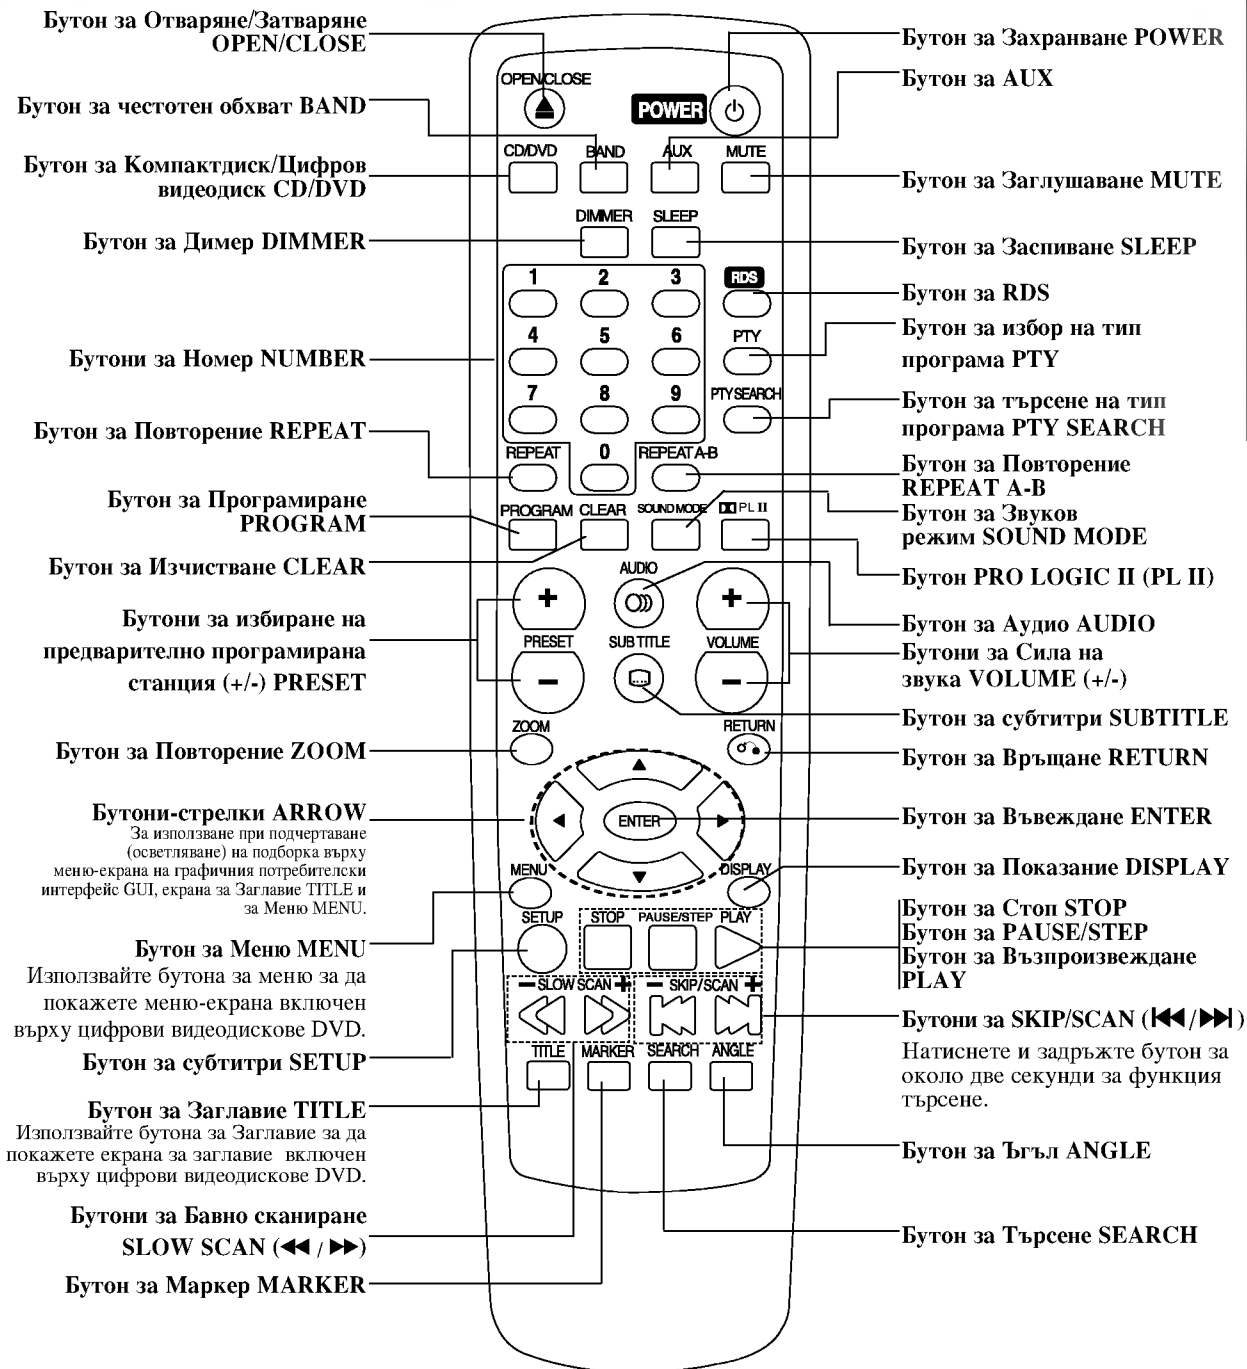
Бутон за Отваряне/Затваряне OPEN/CLOSE

Бутон за честотен обхват BAND

Бутон за Компактдиск/Цифров видеодиск CD/DVD

Бутон за Димер DIMMER

Бутони за Номер NUMBER

Бутон за Повторение REPEAT

Бутон за Програмиране PROGRAM

Бутон за Изчистване CLEAR

Бутони за избиране на предварително програмирана станция (+/-) PRESET

Бутон за Повторение ZOOM

Бутони-стрелки ARROW
За използване при подчертаване (осветляване) на подборка върху меню-екрана на графичния потребителски интерфейс GUI, екрана за Заглавие TITLE и за Меню MENU.

Бутон за Меню MENU
Използвайте бутона за меню за да покажете меню-екрана включен върху цифрови видеодискове DVD.

Бутон за субтитри SETUP

Бутон за Заглавие TITLE
Използвайте бутона за Заглавие за да покажете екрана за заглавие включен върху цифрови видеодискове DVD.

Бутони за Бавно сканиране SLOW SCAN (◀◀ / ▶▶)

Бутон за Маркер MARKER

OPEN/CLOSE
POWER
CD/DVD
BAND
AUX
MUTE
DIMMER
SLEEP
1
2
3
RDS
4
5
6
PTY
7
8
9
PTY SEARCH
REPEAT
0
REPEAT A-B
PROGRAM
CLEAR
SOUND MODE
PL II
AUDIO
PRESET
SUB TITLE
VOLUME
ZOOM
RETURN
ENTER
MENU
DISPLAY
SETUP
STOP
PAUSE/STEP
PLAY
− SLOW SCAN +
− SKIP/SCAN +
TITLE
MARKER
SEARCH
ANGLE

Бутон за Захранване POWER

Бутон за AUX

Бутон за Заглушаване MUTE

Бутон за Заспиване SLEEP

Бутон за RDS

Бутон за избор на тип програма PTY

Бутон за търсене на тип програма PTY SEARCH

Бутон за Повторение REPEAT A-B

Бутон за Звуков режим SOUND MODE

Бутон PRO LOGIC II (PL II)

Бутон за Аудио AUDIO

Бутони за Сила на звука VOLUME (+/-)

Бутон за субтитри SUBTITLE

Бутон за Връщане RETURN

Бутон за Въвеждане ENTER

Бутон за Показание DISPLAY

Бутон за Стоп STOP
Бутон за PAUSE/STEP
Бутон за Възпроизвеждане PLAY

Бутони за SKIP/SCAN (⏮/⏭)
Натиснете и задръжте бутон за около две секунди за функция търсене.

Бутон за Ъгъл ANGLE

Бутон за Търсене SEARCH